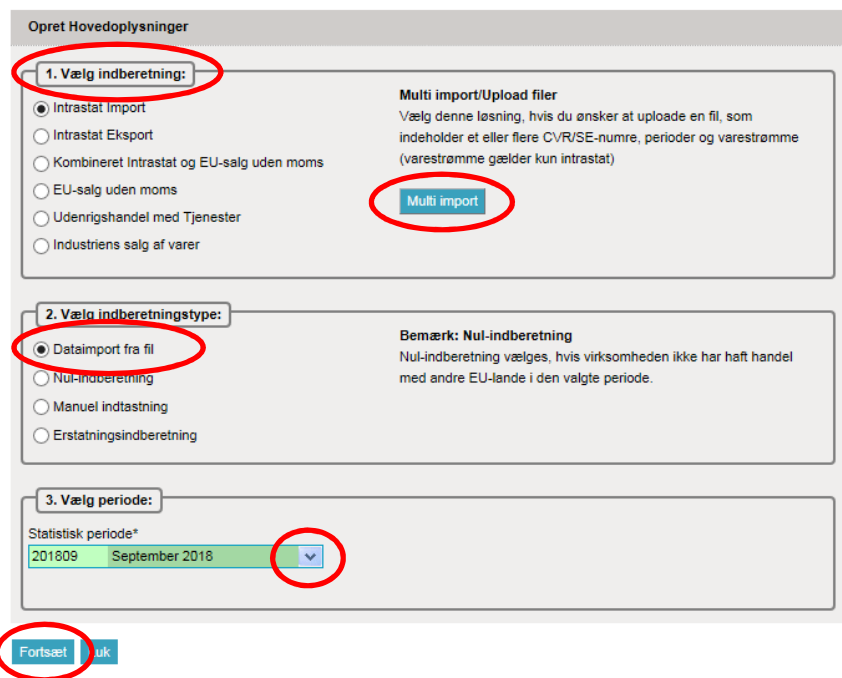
Opret Hovedoplysninger

1. Vælg indberetning:

Intrastat Import
Intrastat Eksport
Kombineret Intrastat og EU-salg uden moms
EU-salg uden moms
Udenrigshandel med Tjenester
Industriens salg af varer

Multi import/Upload filer
Vælg denne løsning, hvis du ønsker at uploade en fil, som indeholder et eller flere CVR/SE-numre, perioder og varestrømme (varestrømme gælder kun intrastat)

Multi import

2. Vælg indberetningstype:

Dataimport fra fil
Nul-indberetning
Manuel indtastning
Erstatningsindberetning

Bemærk: Nul-indberetning
Nul-indberetning vælges, hvis virksomheden ikke har haft handel med andre EU-lande i den valgte periode.

3. Vælg periode:

Statistisk periode*
201809 September 2018

Fortsæt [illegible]uk